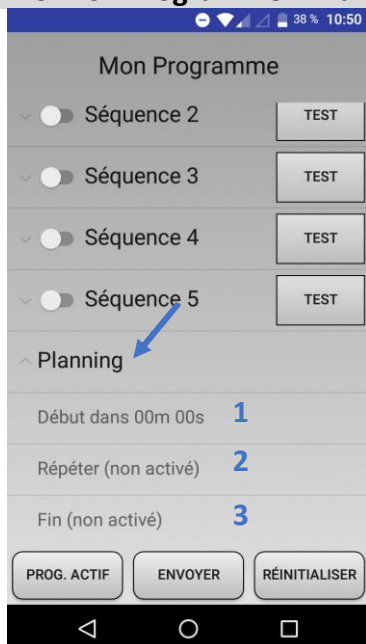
38 % 10:50

Mon Programme

Séquence 2 TEST

Séquence 3 TEST

Séquence 4 TEST

Séquence 5 TEST

Planning

Début dans 00m 00s 1

Répéter (non activé) 2

Fin (non activé) 3

PROG. ACTIF ENVOYER RÉINITIALISER